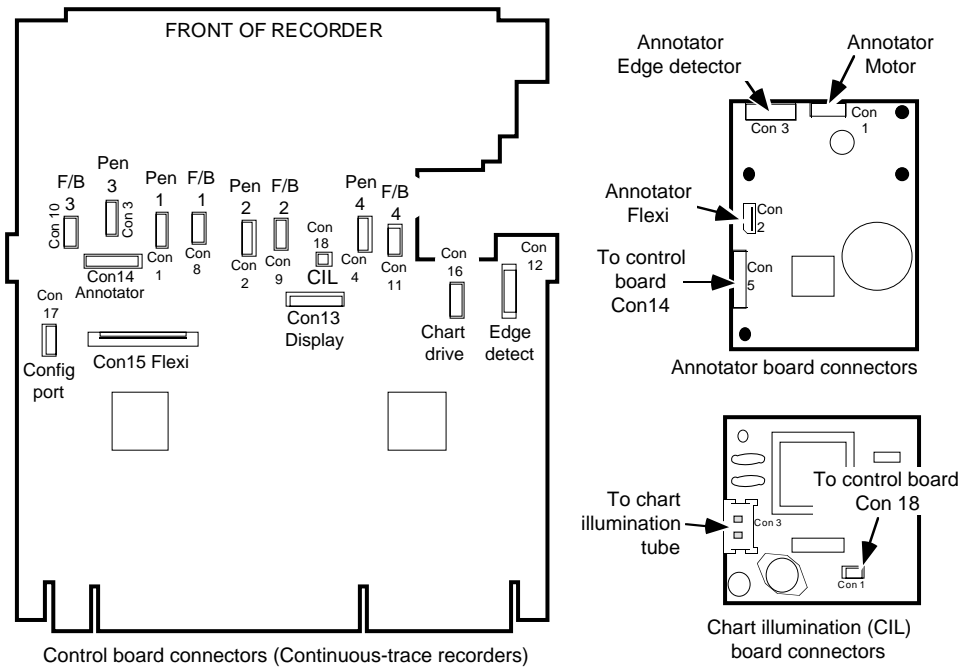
FRONT OF RECORDER

F/B 3
Con 10
Pen 3
Con 3
Pen 1
Con 1
F/B 1
Con 8
Pen 2
Con 2
F/B 2
Con 9
Con 18
CIL
Pen 4
Con 4
F/B 4
Con 11
Con14 Annotator
Con 17
Config port
Con15 Flexi
Con13 Display
Con 16
Chart drive
Con 12
Edge detect

Control board connectors (Continuous-trace recorders)

Annotator Edge detector
Annotator Motor
Con 3
Con 1
Annotator Flexi
Con 2
To control board Con14
Con 5
Annotator board connectors

To chart illumination tube
Con 3
To control board Con 18
Con 1
Chart illumination (CIL) board connectors